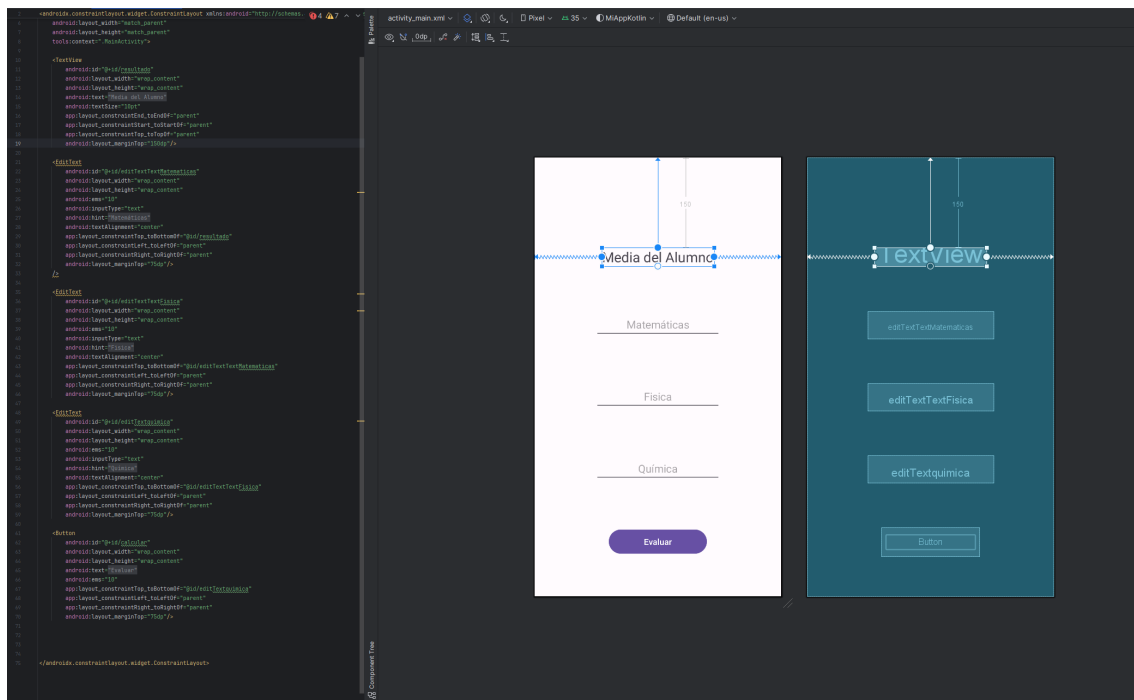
<androidx.constraintlayout.widget.ConstraintLayout xmlns:android="http://schemas.
android:layout_width="match_parent"
android:layout_height="match_parent"
tools:context=".MainActivity">

<TextView
android:id="@+id/resultado"
android:layout_width="wrap_content"
android:layout_height="wrap_content"
android:text="Media del Alumno"
android:textSize="30pt"
app:layout_constraintEnd_toEndOf="parent"
app:layout_constraintStart_toStartOf="parent"
app:layout_constraintTop_toTopOf="parent"
android:layout_marginTop="150dp"/>

<EditText
android:id="@+id/editTextTextMatematicas"
android:layout_width="wrap_content"
android:layout_height="wrap_content"
android:ems="10"
android:inputType="text"
android:hint="Matemáticas"
android:textAlignment="center"
app:layout_constraintTop_toBottomOf="@id/resultado"
app:layout_constraintLeft_toLeftOf="parent"
app:layout_constraintRight_toRightOf="parent"
android:layout_marginTop="75dp"/>

<EditText
android:id="@+id/editTextTextFisica"
android:layout_width="wrap_content"
android:layout_height="wrap_content"
android:ems="10"
android:inputType="text"
android:hint="Física"
android:textAlignment="center"
app:layout_constraintTop_toBottomOf="@id/editTextTextMatematicas"
app:layout_constraintLeft_toLeftOf="parent"
app:layout_constraintRight_toRightOf="parent"
android:layout_marginTop="75dp"/>

<EditText
android:id="@+id/editTextquimica"
android:layout_width="wrap_content"
android:layout_height="wrap_content"
android:ems="10"
android:inputType="text"
android:hint="Química"
android:textAlignment="center"
app:layout_constraintTop_toBottomOf="@id/editTextTextFisica"
app:layout_constraintLeft_toLeftOf="parent"
app:layout_constraintRight_toRightOf="parent"
android:layout_marginTop="75dp"/>

<Button
android:id="@+id/calcular"
android:layout_width="wrap_content"
android:layout_height="wrap_content"
android:text="Evaluar"
android:ems="10"
app:layout_constraintTop_toBottomOf="@id/editTextquimica"
app:layout_constraintLeft_toLeftOf="parent"
app:layout_constraintRight_toRightOf="parent"
android:layout_marginTop="75dp"/>

</androidx.constraintlayout.widget.ConstraintLayout>

4 7

Palette
activity_main.xml Pixel 35 MiAppKotlin Default (en-us)
0dp

150
Media del Alumno
Matemáticas
Física
Química
Evaluar

150
TextView
editTextTextMatematicas
editTextTextFisica
editTextquimica
Button

Component Tree